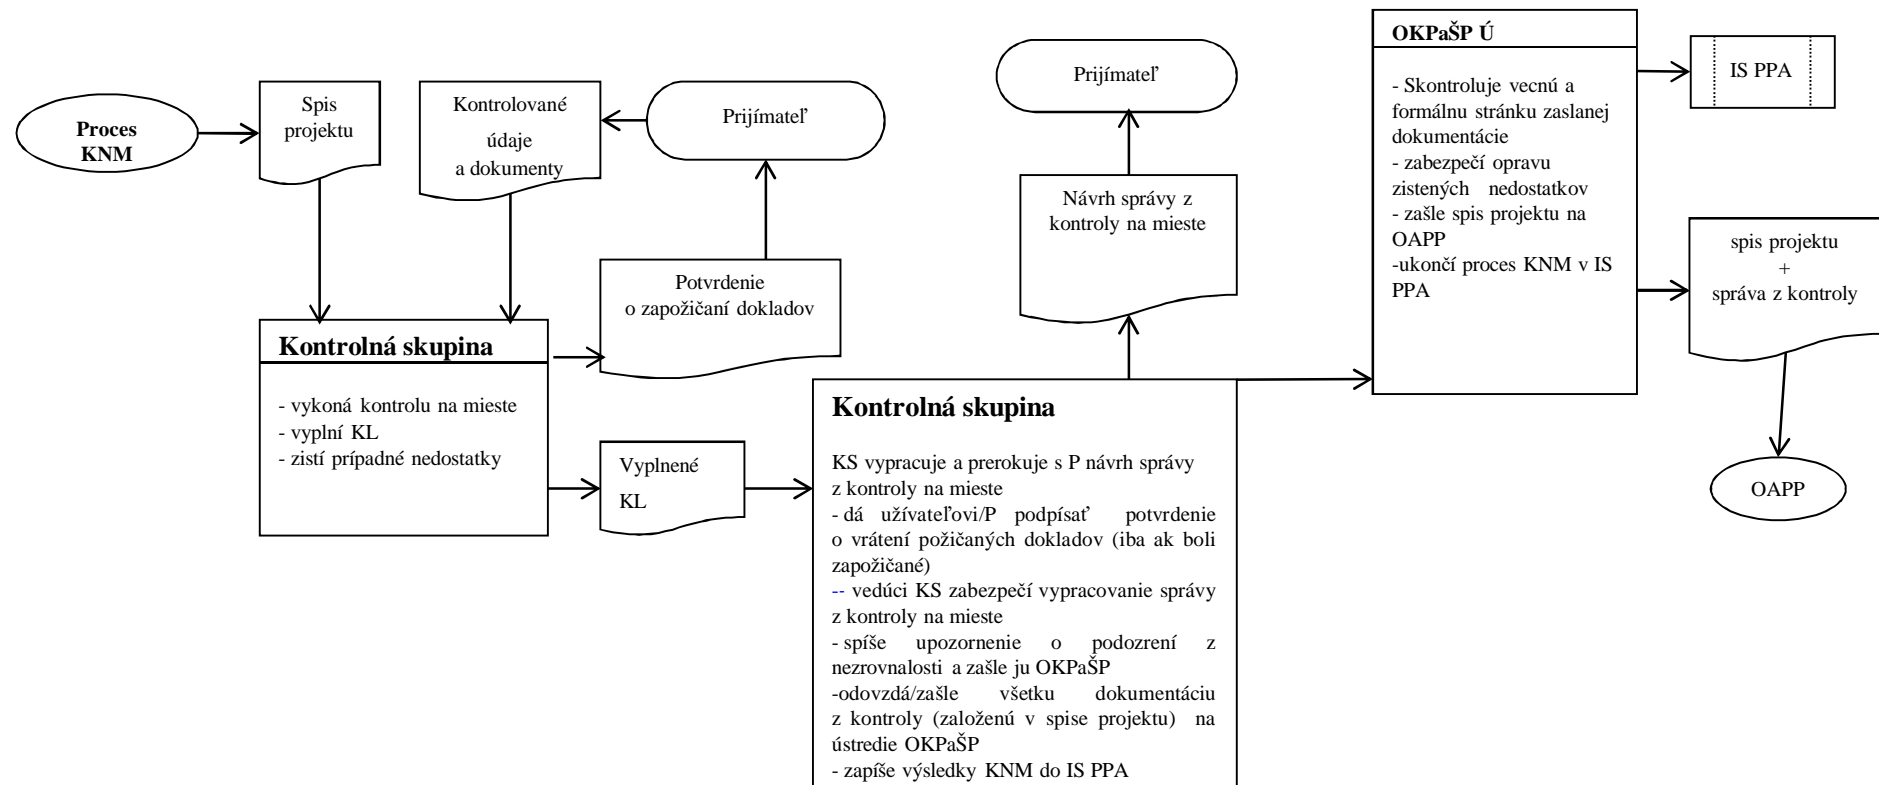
Proces KNM

Spis projektu

Kontrolované údaje a dokumenty

Prijímateľ

Potvrdenie o zapožičaní dokladov

Kontrolná skupina

- vykoná kontrolu na mieste
- vyplní KL
- zistí prípadné nedostatky

Vyplnené KL

Prijímateľ

Návrh správy z kontroly na mieste

Kontrolná skupina

KS vypracuje a prerokuje s P návrh správy z kontroly na mieste
- dá užívateľovi/P podpísať potvrdenie o vrátení požičaných dokladov (iba ak boli zapožičané)
-- vedúci KS zabezpečí vypracovanie správy z kontroly na mieste
- spíše upozornenie o podozrení z nezrovnalosti a zašle ju OKPaŠP
-odovzdá/zašle všetku dokumentáciu z kontroly (založenú v spise projektu) na ústredie OKPaŠP
- zapíše výsledky KNM do IS PPA

OKPaŠP Ú

- Skontroluje vecnú a formálnu stránku zaslanej dokumentácie
- zabezpečí opravu zistených nedostatkov
- zašle spis projektu na OAPP
-ukončí proces KNM v IS PPA

IS PPA

spis projektu + správa z kontroly

OAPP